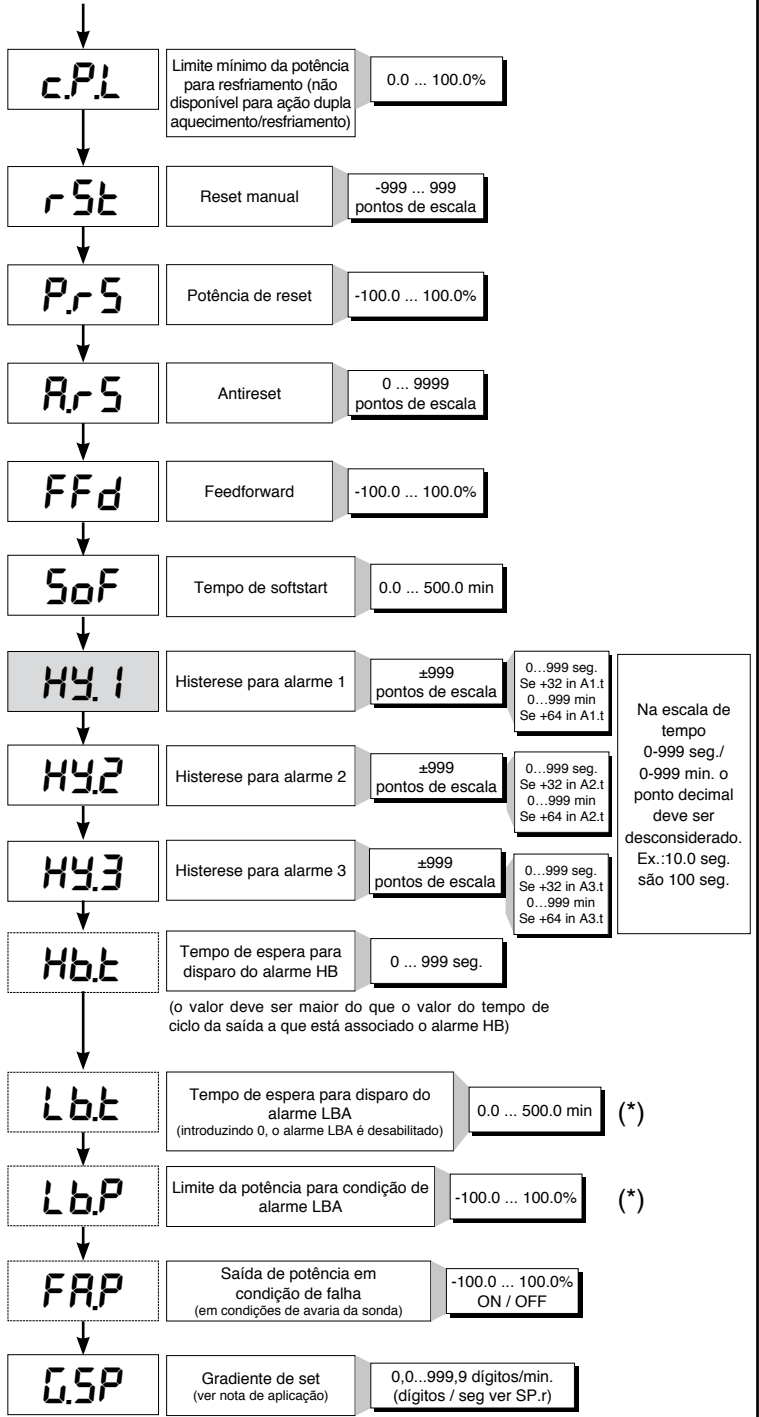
c.P.L

Limite mínimo da potência para resfriamento (não disponível para ação dupla aquecimento/resfriamento)

0.0 ... 100.0%

rSt

Reset manual

-999 ... 999 pontos de escala

P.rS

Potência de reset

-100.0 ... 100.0%

A.rS

Antireset

0 ... 9999 pontos de escala

FFd

Feedforward

-100.0 ... 100.0%

SoF

Tempo de softstart

0.0 ... 500.0 min

HY.1

Histerese para alarme 1

±999 pontos de escala

0…999 seg. Se +32 in A1.t 0…999 min Se +64 in A1.t

Na escala de tempo 0-999 seg./ 0-999 min. o ponto decimal deve ser desconsiderado. Ex.:10.0 seg. são 100 seg.

HY.2

Histerese para alarme 2

±999 pontos de escala

0…999 seg. Se +32 in A2.t 0…999 min Se +64 in A2.t

HY.3

Histerese para alarme 3

±999 pontos de escala

0…999 seg. Se +32 in A3.t 0…999 min Se +64 in A3.t

Hb.t

Tempo de espera para disparo do alarme HB

0 ... 999 seg.

(o valor deve ser maior do que o valor do tempo de ciclo da saída a que está associado o alarme HB)

Lb.t

Tempo de espera para disparo do alarme LBA (introduzindo 0, o alarme LBA é desabilitado)

0.0 ... 500.0 min

(*)

Lb.P

Limite da potência para condição de alarme LBA

-100.0 ... 100.0%

(*)

FA.P

Saída de potência em condição de falha (em condições de avaria da sonda)

-100.0 ... 100.0% ON / OFF

G.SP

Gradiente de set (ver nota de aplicação)

0,0...999,9 dígitos/min. (dígitos / seg ver SP.r)